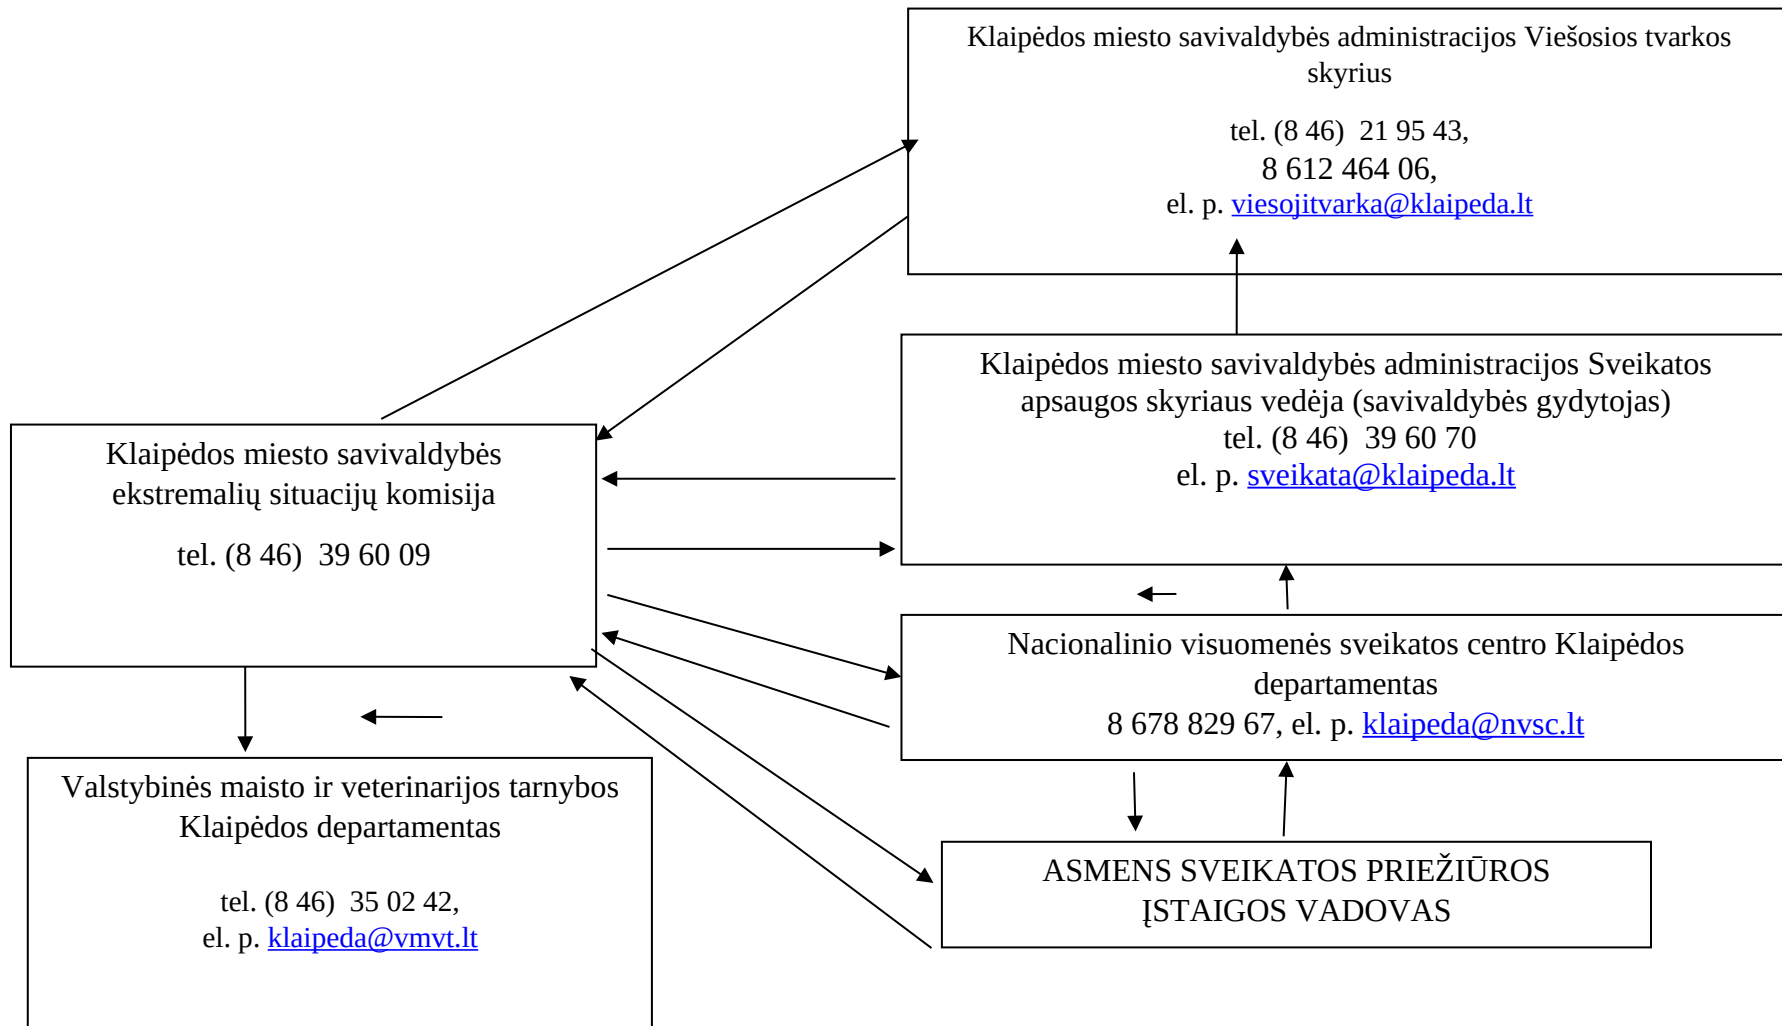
Klaipėdos miesto savivaldybės administracijos Viešosios tvarkos skyrius

tel. (8 46) 21 95 43,
8 612 464 06,
el. p. viesojitvarka@klaipeda.lt

Klaipėdos miesto savivaldybės administracijos Sveikatos apsaugos skyriaus vedėja (savivaldybės gydytojas)
tel. (8 46) 39 60 70
el. p. sveikata@klaipeda.lt

Klaipėdos miesto savivaldybės ekstremalių situacijų komisija

tel. (8 46) 39 60 09

Nacionalinio visuomenės sveikatos centro Klaipėdos departamentas
8 678 829 67, el. p. klaipeda@nvsc.lt

Valstybinės maisto ir veterinarijos tarnybos Klaipėdos departamentas

tel. (8 46) 35 02 42,
el. p. klaipeda@vmvt.lt

ASMENS SVEIKATOS PRIEŽIŪROS ĮSTAIGOS VADOVAS